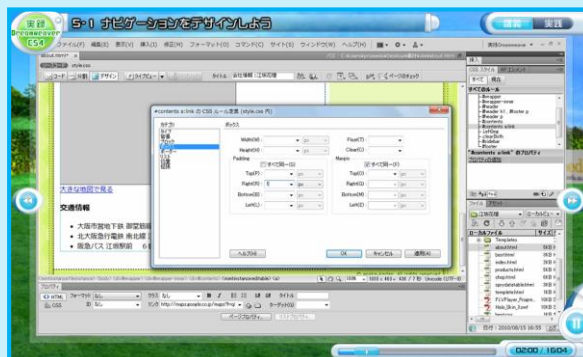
実録 Dreamweaver CS4

5-1 ナビゲーションをデザインしよう

講義 実践

ファイル(F) 編集(E) 表示(V) 挿入(I) 修正(M) フォーマット(O) コマンド(C) サイト(S) ウィンドウ(W) ヘルプ(H)

コード 分割 デザイン ライブビュー

タイトル: 会社概要 | 江田印刷

#contents a:link の CSS ルール定義 (style.css 内)

カテゴリ
ボックス

Width(W):
Height(H):
Float(T):
Clear(C):
Padding
すべて同一(S)
Top(P):
Right(R): 5
Bottom(B):
Left(L):
Margin
すべて同一(F)
Top(O):
Right(G):
Bottom(M):
Left(E):

ヘルプ(H)
OK
キャンセル
適用(A)

大きな地図で見る

交通情報

大阪市営地下鉄 御堂筋線
北大阪急行電鉄 南北線
阪急バス 江坂駅前

すべてのルール

"#contents a:link" のプロパティ

プロパティ

HTML
CSS

フォーマット(F) なし
ID(I) なし
クラス なし
リンク(L)
ターゲット(G)

ページプロパティ...

ローカルファイル

Templates
about.html
bos.html
index.html
products.html
style.css
sitemap.html
template.html

02:00 / 16:04